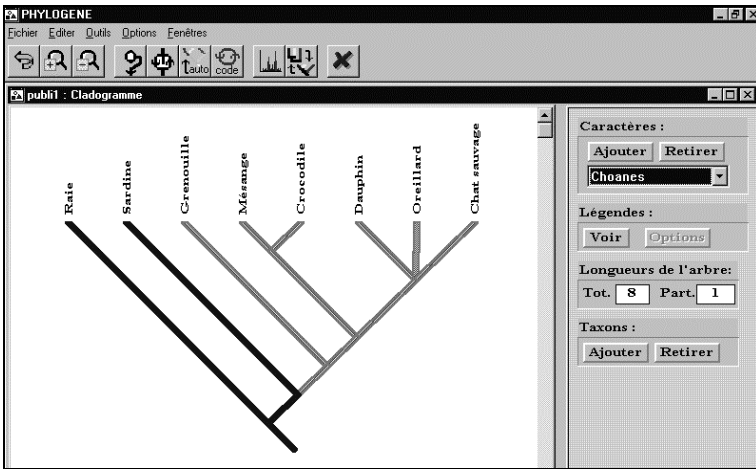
PHYLOGENE

Fichier Editer Outils Options Fenêtres

auto code

publi1 : Cladogramme

Raie

Sardine

Grenouille

Mésange

Crocodile

Dauphin

Oreillard

Chat sauvage

Caractères :

Ajouter Retirer

Choanes

Légendes :

Voir Options

Longueurs de l'arbre:

Tot. 8 Part. 1

Taxons :

Ajouter Retirer